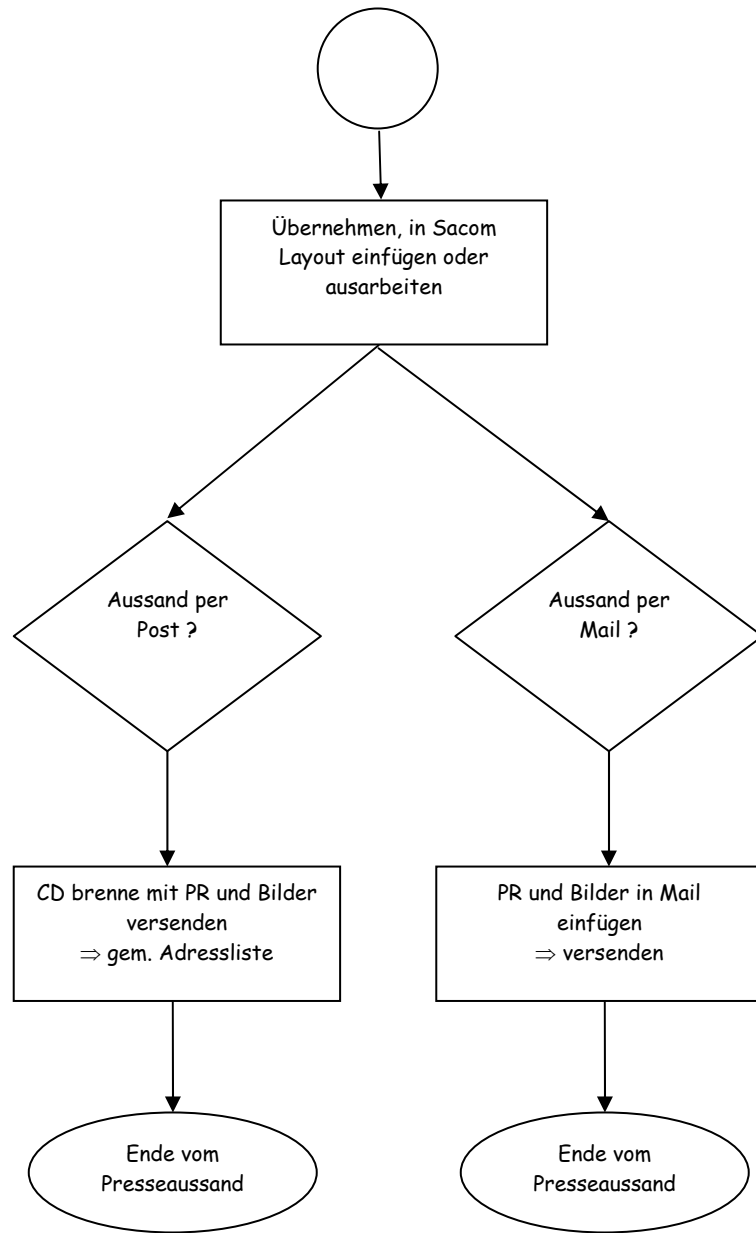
Übernehmen, in Sacom Layout einfügen oder ausarbeiten

Aussand per Post ?

Aussand per Mail ?

CD brenne mit PR und Bilder versenden
$\Rightarrow$ gem. Adressliste

PR und Bilder in Mail einfügen
$\Rightarrow$ versenden

Ende vom Presseaussand

Ende vom Presseaussand